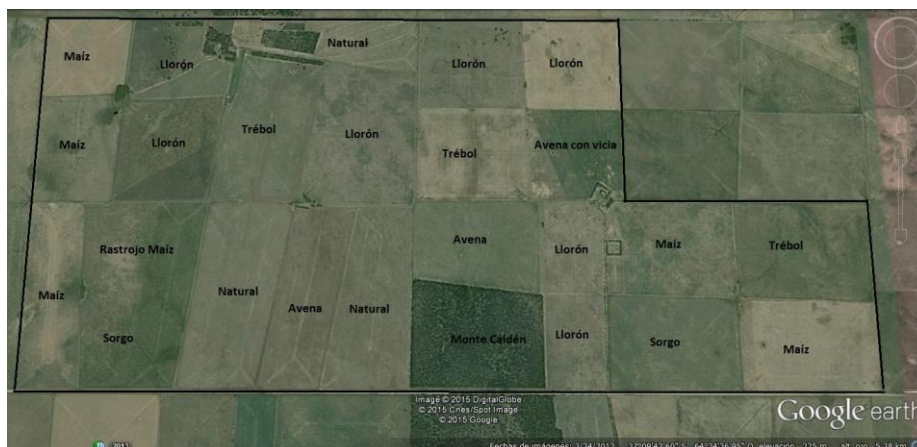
Maíz
Llorón
Natural
Llorón
Llorón
Maíz
Llorón
Trébol
Llorón
Trébol
Avena con vicia
Rastrojo Maíz
Avena
Llorón
Maíz
Trébol
Maíz
Natural
Avena
Natural
Sorgo
Monte Caldén
Llorón
Sorgo
Maíz
Image © 2015 DigitalGlobe
© 2015 Cnes/Spot Image
© 2015 Google
Google earth
2012
Fechas de imágenes: 3/24/2012 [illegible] elevación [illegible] alt. ojo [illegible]